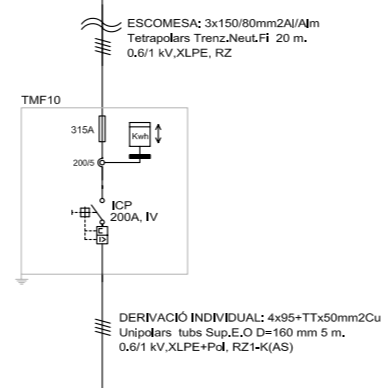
ESCOMESA: 3x150/80mm2Al/Alm
Tetrapolars Trenz.Neut.Fi 20 m.
0.6/1 kV,XLPE, RZ

TMF10

315A

Kwh

200/5

ICP
200A, IV

DERIVACIÓ INDIVIDUAL: 4x95+TTx50mm2Cu
Unipolars tubs Sup.E.O D=160 mm 5 m.
0.6/1 kV,XLPE+Pol, RZ1-K(AS)